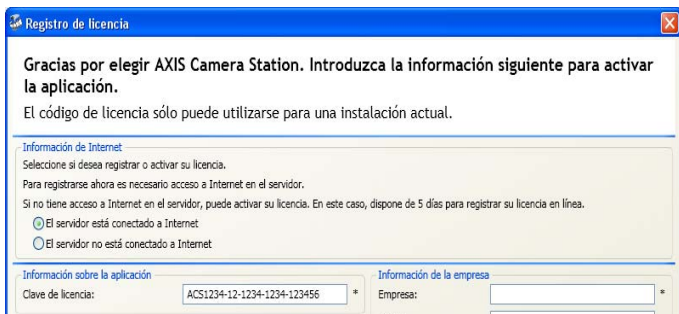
Registro de licencia

Gracias por elegir AXIS Camera Station. Introduzca la información siguiente para activar la aplicación.

El código de licencia sólo puede utilizarse para una instalación actual.

Información de Internet

Seleccione si desea registrar o activar su licencia.

Para registrarse ahora es necesario acceso a Internet en el servidor.

Si no tiene acceso a Internet en el servidor, puede activar su licencia. En este caso, dispone de 5 días para registrar su licencia en línea.

El servidor está conectado a Internet

El servidor no está conectado a Internet

Información sobre la aplicación

Clave de licencia: ACS1234-12-1234-1234-123456 *

Información de la empresa

Empresa: *